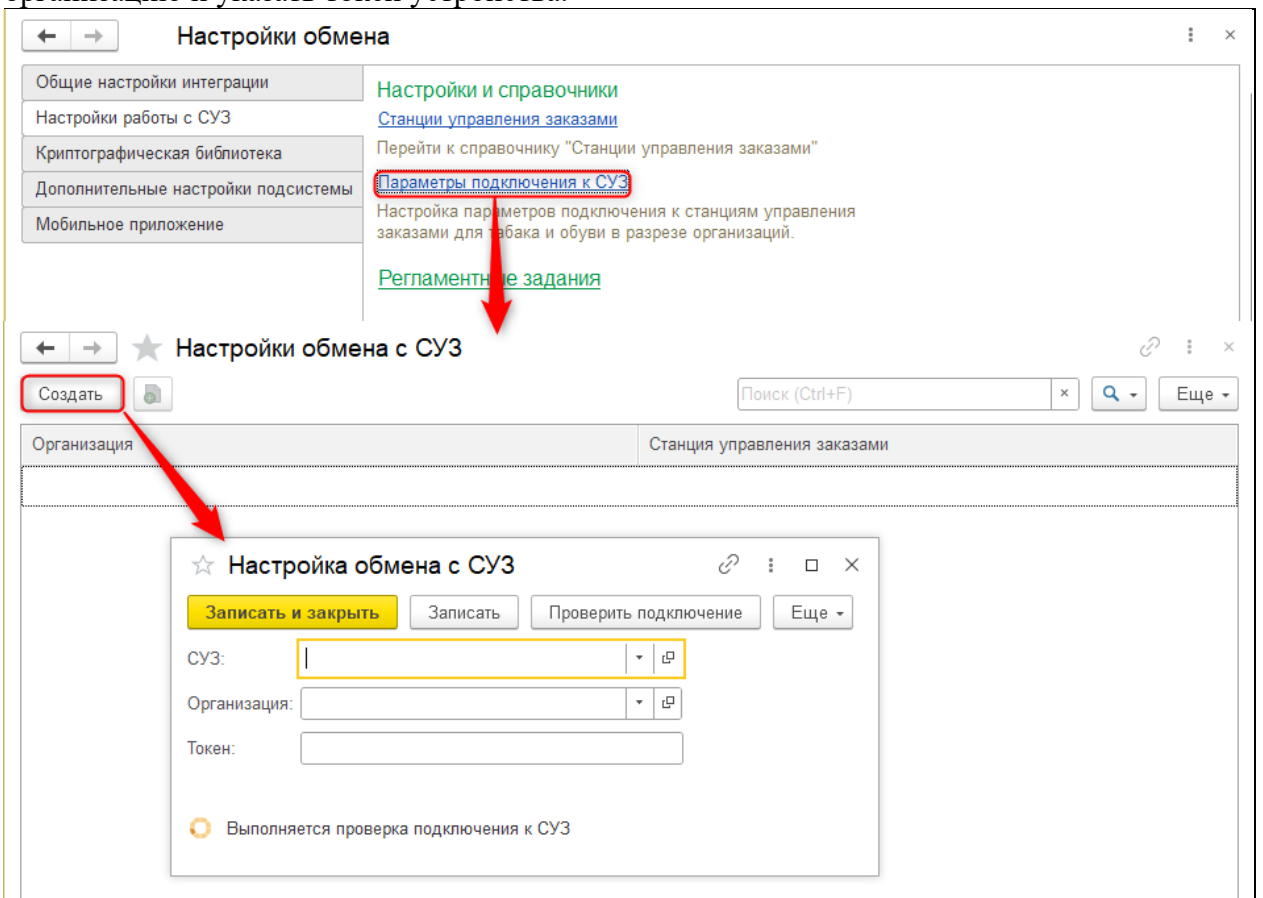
Настройки обмена

Общие настройки интеграции
Настройки работы с СУЗ
Криптографическая библиотека
Дополнительные настройки подсистемы
Мобильное приложение

Настройки и справочники
Станции управления заказами
Перейти к справочнику "Станции управления заказами"
Параметры подключения к СУЗ
Настройка параметров подключения к станциям управления заказами для табака и обуви в разрезе организаций.
Регламентные задания

Настройки обмена с СУЗ
Создать
Поиск (Ctrl+F)
Еще

| Организация | Станция управления заказами |
|---|---|
| | |

Настройка обмена с СУЗ
Записать и закрыть
Записать
Проверить подключение
Еще
СУЗ:
Организация:
Токен:
Выполняется проверка подключения к СУЗ